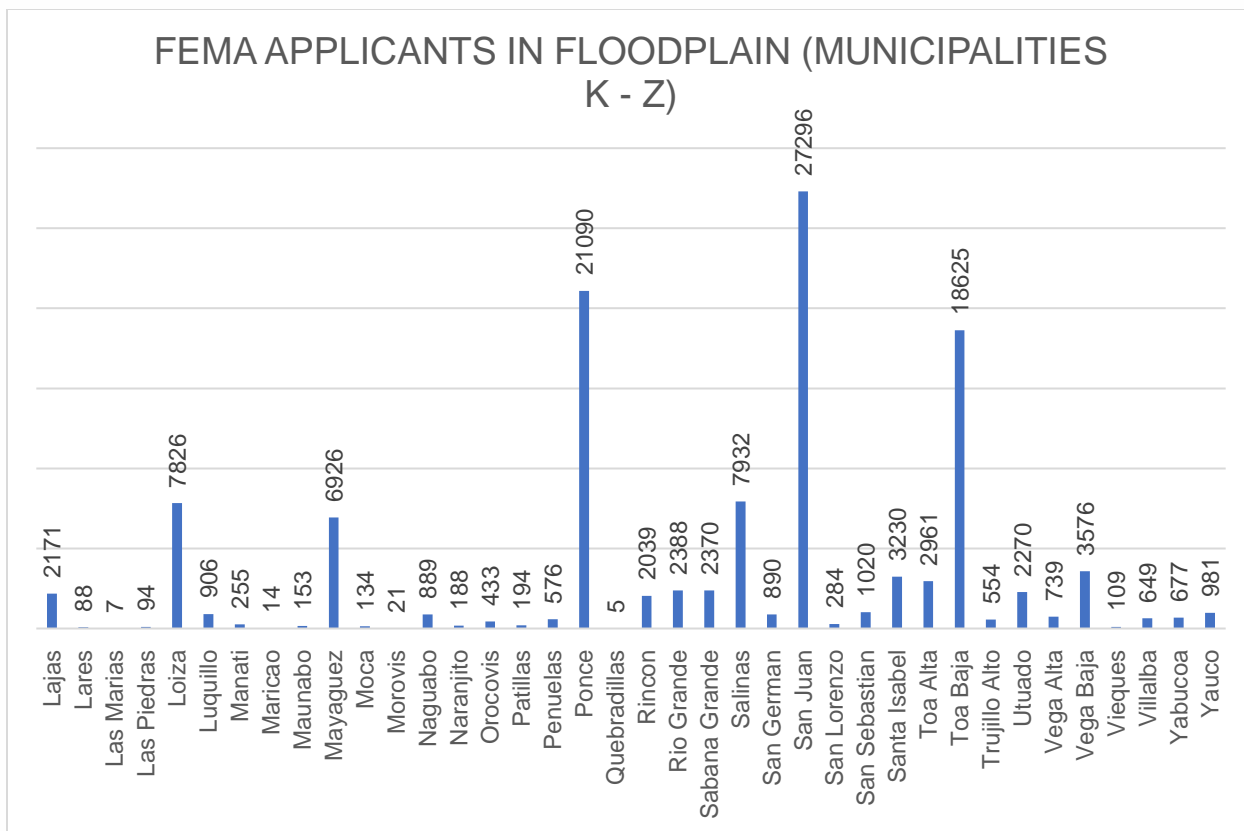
FEMA APPLICANTS IN FLOODPLAIN (MUNICIPALITIES K - Z)

2171
88
7
94
7826
906
255
14
153
6926
134
21
889
188
433
194
576
21090
5
2039
2388
2370
7932
890
27296
284
1020
3230
2961
18625
554
2270
739
3576
109
649
677
981

Lajas
Lares
Las Marias
Las Piedras
Loiza
Luquillo
Manati
Maricao
Maunabo
Mayaguez
Moca
Morovis
Naguabo
Naranjito
Orocovis
Patillas
Penuelas
Ponce
Quebradillas
Rincon
Rio Grande
Sabana Grande
Salinas
San German
San Juan
San Lorenzo
San Sebastian
Santa Isabel
Toa Alta
Toa Baja
Trujillo Alto
Utuado
Vega Alta
Vega Baja
Vieques
Villalba
Yabucoa
Yauco